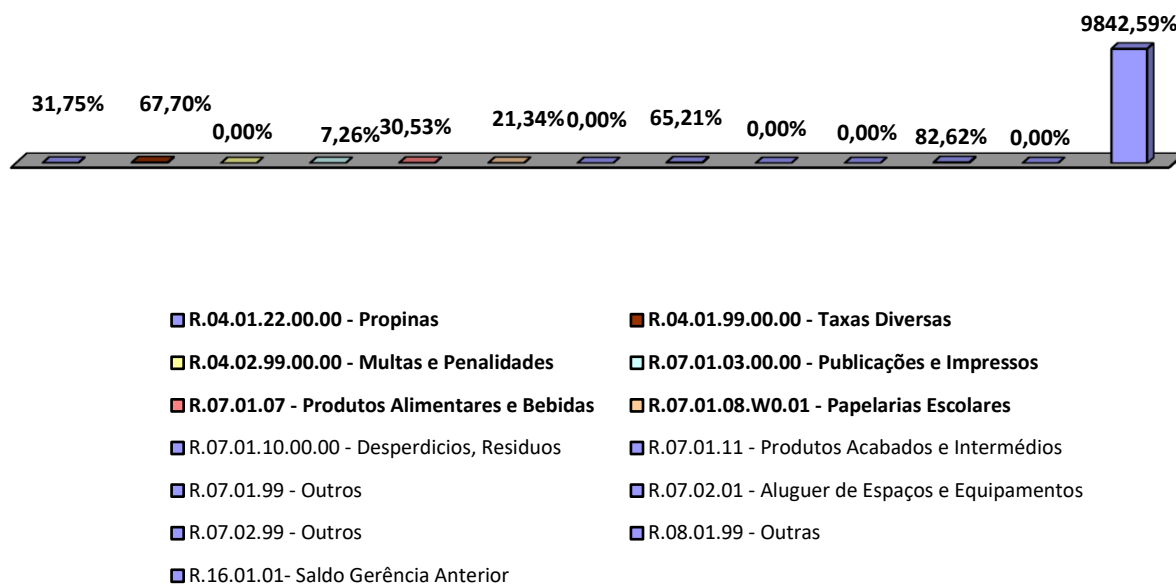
9842,59%

31,75% 67,70% 0,00% 7,26% 30,53% 21,34% 0,00% 65,21% 0,00% 0,00% 82,62% 0,00%

R.04.01.22.00.00 - Propinas
R.04.01.99.00.00 - Taxas Diversas
R.04.02.99.00.00 - Multas e Penalidades
R.07.01.03.00.00 - Publicações e Impressos
R.07.01.07 - Produtos Alimentares e Bebidas
R.07.01.08.W0.01 - Papelarias Escolares
R.07.01.10.00.00 - Desperdicios, Residuos
R.07.01.11 - Produtos Acabados e Intermédios
R.07.01.99 - Outros
R.07.02.01 - Aluguer de Espaços e Equipamentos
R.07.02.99 - Outros
R.08.01.99 - Outras
R.16.01.01- Saldo Gerência Anterior